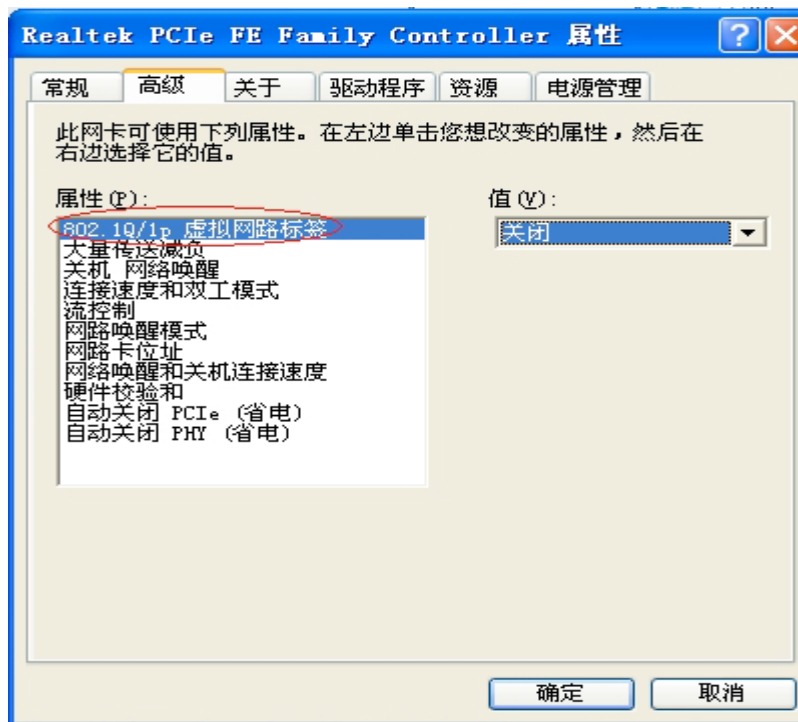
Realtek PCIe FE Family Controller 属性

?

常规 高级 关于 驱动程序 资源 电源管理

此网卡可使用下列属性。在左边单击您想改变的属性，然后在右边选择它的值。

属性(P):

802.1Q/1p 虚拟网路标签
大量传送减负
关机 网络唤醒
连接速度和双工模式
流控制
网路唤醒模式
网路卡位址
网络唤醒和关机连接速度
硬件校验和
自动关闭 PCIe (省电)
自动关闭 PHY (省电)

值(V):

关闭

确定 取消